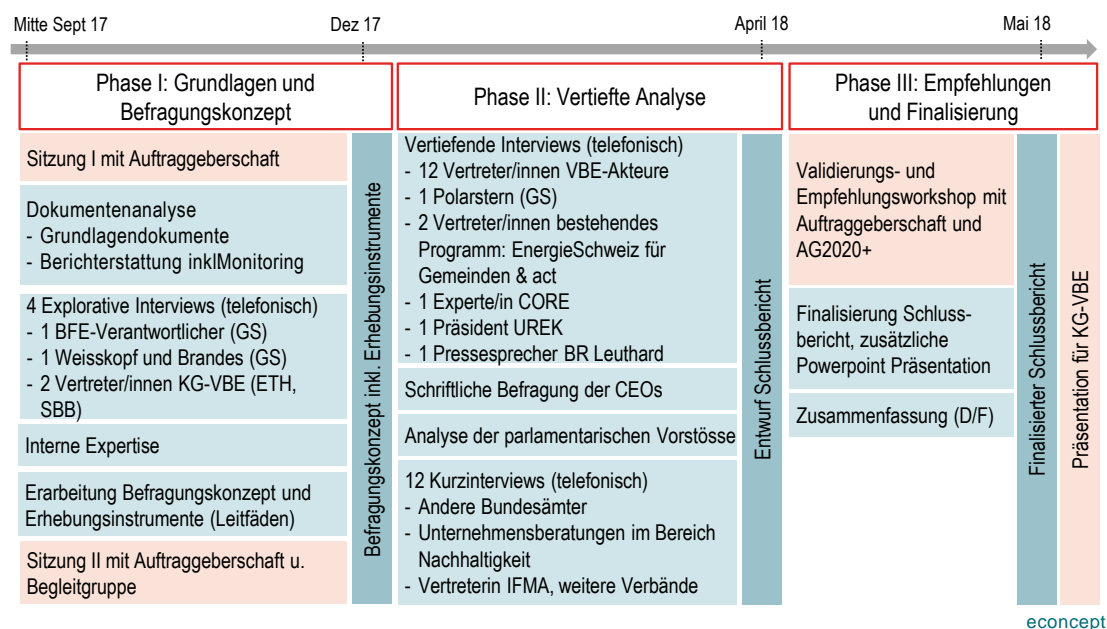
Mitte Sept 17 Dez 17 April 18 Mai 18

Phase I: Grundlagen und Befragungskonzept

Sitzung I mit Auftraggeberschaft

Dokumentenanalyse
- Grundlagendokumente
- Berichterstattung inklMonitoring

4 Explorative Interviews (telefonisch)
- 1 BFE-Verantwortlicher (GS)
- 1 Weisskopf und Brandes (GS)
- 2 Vertreter/innen KG-VBE (ETH, SBB)

Interne Expertise

Erarbeitung Befragungskonzept und Erhebungsinstrumente (Leitfäden)

Sitzung II mit Auftraggeberschaft u. Begleitgruppe

Befragungskonzept inkl. Erhebungsinstrumente

Phase II: Vertiefte Analyse

Vertiefende Interviews (telefonisch)
- 12 Vertreter/innen VBE-Akteure
- 1 Polarstern (GS)
- 2 Vertreter/innen bestehendes Programm: EnergieSchweiz für Gemeinden & act
- 1 Experte/in CORE
- 1 Präsident UREK
- 1 Pressesprecher BR Leuthard

Schriftliche Befragung der CEOs

Analyse der parlamentarischen Vorstösse

12 Kurzinterviews (telefonisch)
- Andere Bundesämter
- Unternehmensberatungen im Bereich Nachhaltigkeit
- Vertreterin IFMA, weitere Verbände

Entwurf Schlussbericht

Phase III: Empfehlungen und Finalisierung

Validierungs- und Empfehlungsworkshop mit Auftraggeberschaft und AG2020+

Finalisierung Schlussbericht, zusätzliche Powerpoint Präsentation

Zusammenfassung (D/F)

Finalisierter Schlussbericht

Präsentation für KG-VBE

econcept